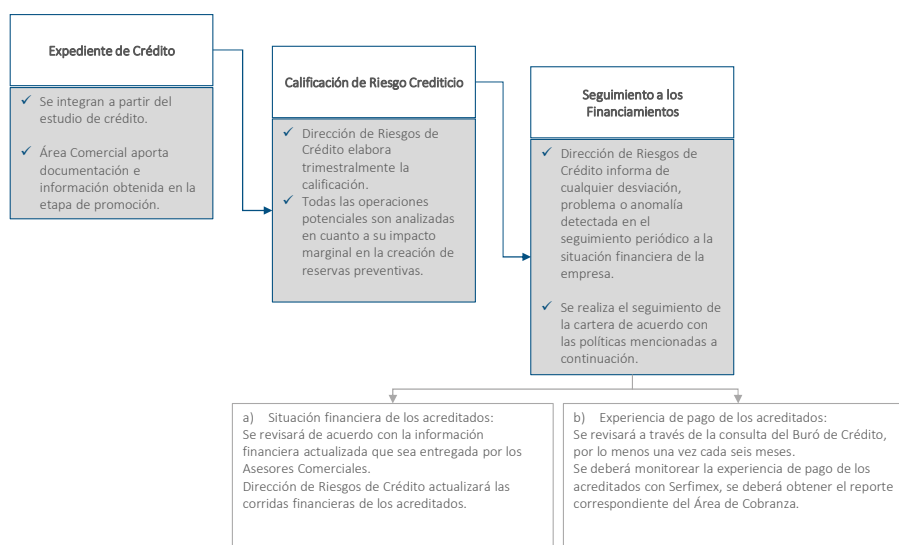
Expediente de Crédito

✓ Se integran a partir del estudio de crédito.

✓ Área Comercial aporta documentación e información obtenida en la etapa de promoción.

Calificación de Riesgo Crediticio

✓ Dirección de Riesgos de Crédito elabora trimestralmente la calificación.
✓ Todas las operaciones potenciales son analizadas en cuanto a su impacto marginal en la creación de reservas preventivas.

Seguimiento a los Financiamientos

✓ Dirección de Riesgos de Crédito informa de cualquier desviación, problema o anomalía detectada en el seguimiento periódico a la situación financiera de la empresa.

✓ Se realiza el seguimiento de la cartera de acuerdo con las políticas mencionadas a continuación.

a) Situación financiera de los acreditados:
Se revisará de acuerdo con la información financiera actualizada que sea entregada por los Asesores Comerciales.
Dirección de Riesgos de Crédito actualizará las corridas financieras de los acreditados.

b) Experiencia de pago de los acreditados:
Se revisará a través de la consulta del Buró de Crédito, por lo menos una vez cada seis meses.
Se deberá monitorear la experiencia de pago de los acreditados con Serfimex, se deberá obtener el reporte correspondiente del Área de Cobranza.